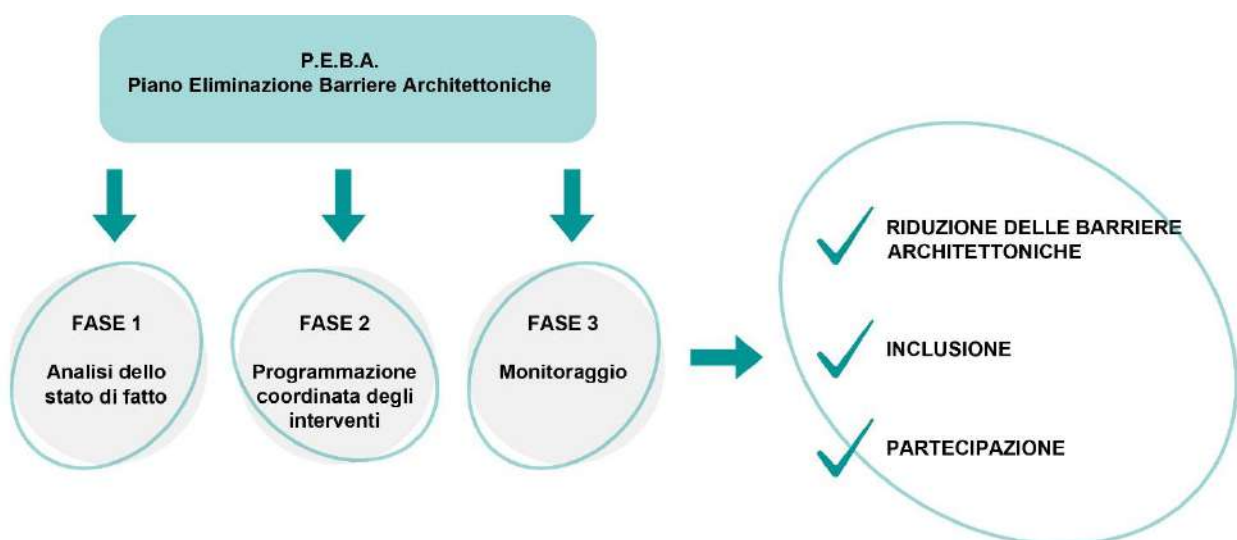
P.E.B.A.
Piano Eliminazione Barriere Architettoniche

FASE 1

Analisi dello stato di fatto

FASE 2

Programmazione coordinata degli interventi

FASE 3

Monitoraggio

RIDUZIONE DELLE BARRIERE ARCHITETTONICHE

INCLUSIONE

PARTECIPAZIONE